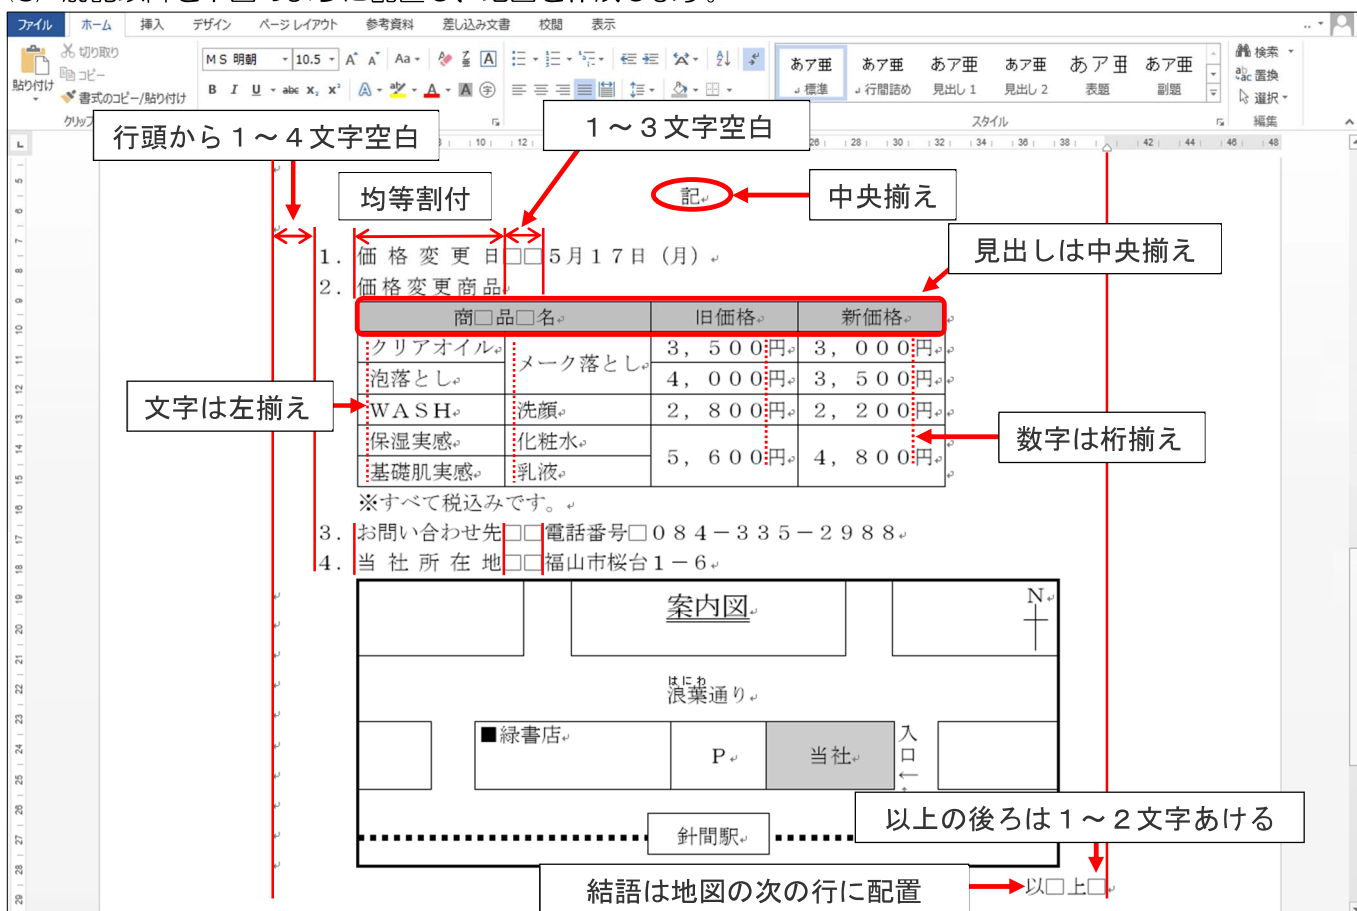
ファイル ホーム 挿入 デザイン ページレイアウト 参考資料 差し込み文書 校閲 表示

切り取り コピー 貼り付け 書式のコピー/貼り付け クリップ

MS 明朝 10.5

あア亜 標準 あア亜 行間詰め あア亜 見出し1 あア亜 見出し2 あア亜 表題 あア亜 副題

スタイル

検索 置換 選択 編集

行頭から１～４文字空白

１～３文字空白

均等割付

記

中央揃え

見出しは中央揃え

1．価格変更日□□5月17日（月）
2．価格変更商品

| 商□品□名 | | 旧価格 | 新価格 |
|---|---|---|---|
| クリアオイル | メーク落とし | 3，500円 | 3，000円 |
| 泡落とし | | 4，000円 | 3，500円 |
| WASH | 洗顔 | 2，800円 | 2，200円 |
| 保湿実感 | 化粧水 | 5，600円 | 4，800円 |
| 基礎肌実感 | 乳液 | | |

文字は左揃え

数字は桁揃え

※すべて税込みです。

3．お問い合わせ先□□電話番号□084－335－2988
4．当社所在地□□福山市桜台1－6

案内図

N

はにわ
浪華通り

■緑書店

P

当社

入口

以上の後ろは１～２文字あける

針間駅

結語は地図の次の行に配置

以□上□